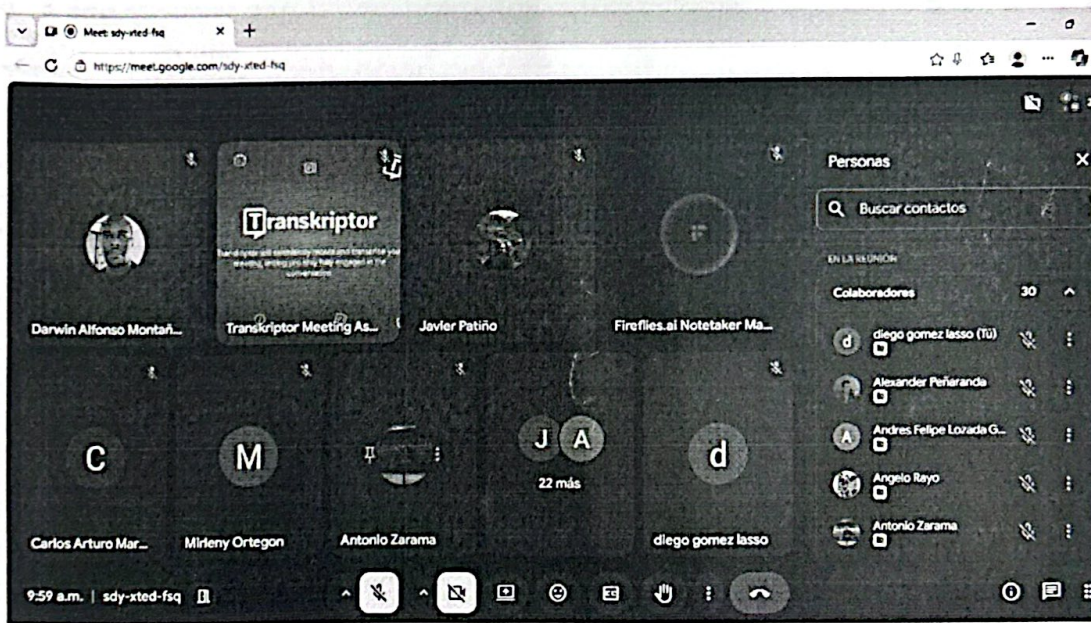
Meet: sdy-xted-fsq ×  +

https://meet.google.com/sdy-xted-fsq

Transkriptor

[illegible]

Darwin Alfonso Montañ...

Transkriptor Meeting As...

Javier Patiño

Fireflies.ai Notetaker Ma...

C

M

J A

22 más

d

Carlos Arturo Mar...

Mirleny Ortegon

Antonio Zarama

diego gomez lasso

Personas

Buscar contactos

EN LA REUNIÓN

Colaboradores 30

diego gomez lasso (Tú)

Alexander Peñaranda

Andres Felipe Lozada G...

Angelo Rayo

Antonio Zarama

9:59 a.m. | sdy-xted-fsq